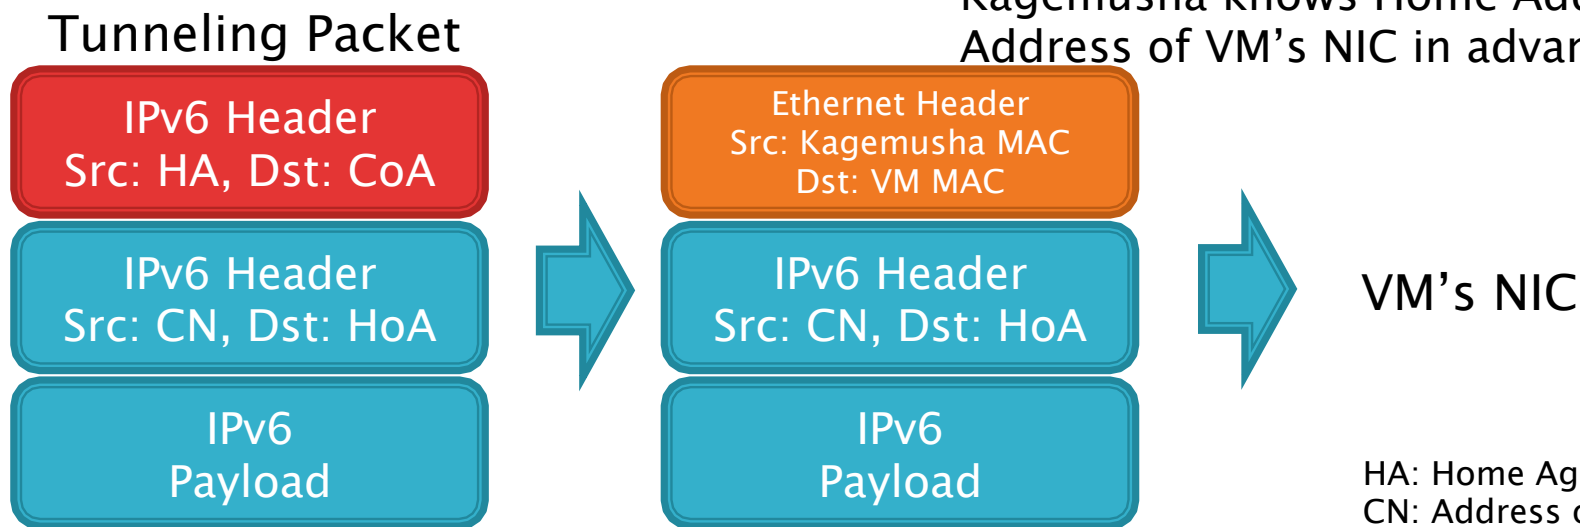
Tunneling Packet

IPv6 Header
Src: HA, Dst: CoA

IPv6 Header
Src: CN, Dst: HoA

IPv6
Payload

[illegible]
Address of VM's NIC in advar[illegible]

Ethernet Header
Src: Kagemusha MAC
Dst: VM MAC

IPv6 Header
Src: CN, Dst: HoA

IPv6
Payload

VM's NIC

HA: Home Ag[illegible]
CN: Address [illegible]